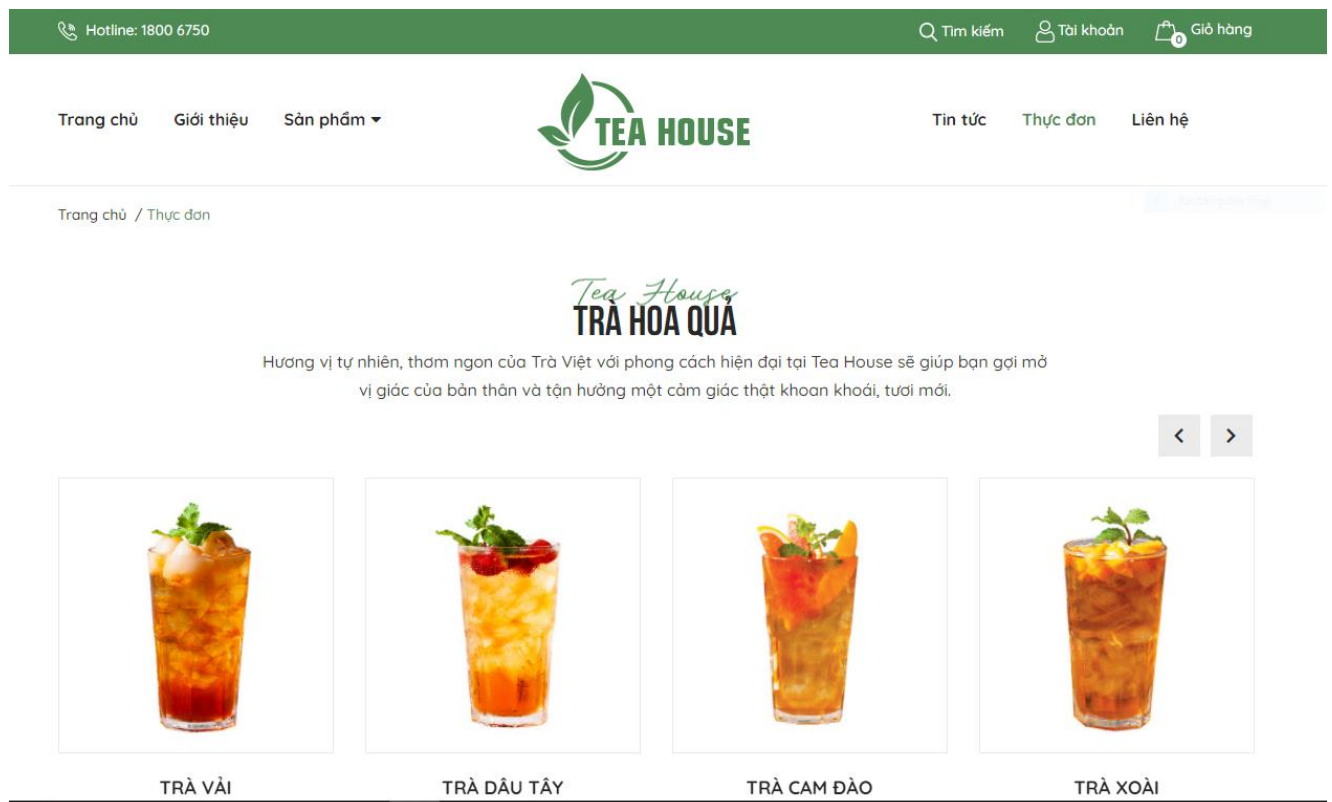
Hotline: 1800 6750

Tìm kiếm Tài khoản 0 Giỏ hàng

Trang chủ Giới thiệu Sản phẩm

TEA HOUSE

Tin tức Thực đơn Liên hệ

Trang chủ / Thực đơn

Tea House
TRÀ HOA QUẢ

Hương vị tự nhiên, thơm ngon của Trà Việt với phong cách hiện đại tại Tea House sẽ giúp bạn gợi mở vị giác của bản thân và tận hưởng một cảm giác thật khoan khoái, tươi mới.

TRÀ VẢI

TRÀ DÂU TÂY

TRÀ CAM ĐÀO

TRÀ XOÀI